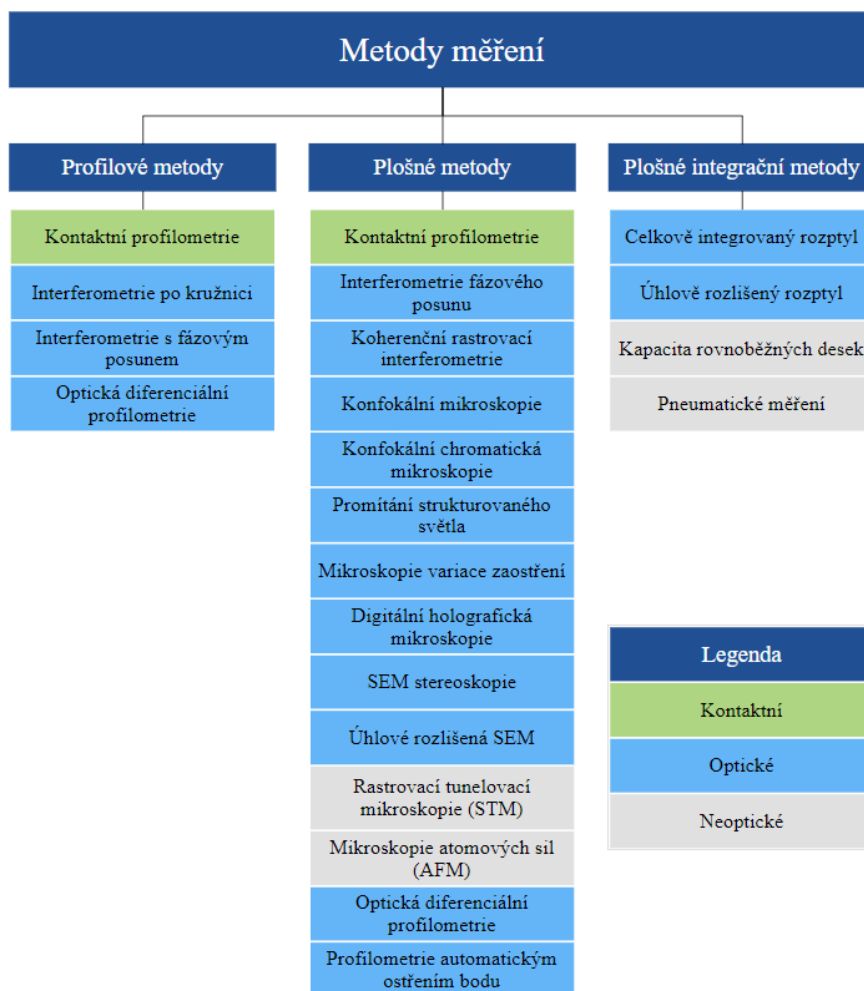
Metody měření

Profilové metody

Kontaktní profilometrie

Interferometrie po kružnici

Interferometrie s fázovým posunem

Optická diferenciální profilometrie

Plošné metody

Kontaktní profilometrie

Interferometrie fázového posunu

Koherenční rastrovací interferometrie

Konfokální mikroskopie

Konfokální chromatická mikroskopie

Promítání strukturovaného světla

Mikroskopie variace zaostření

Digitální holografická mikroskopie

SEM stereoskopie

Úhlové rozlišená SEM

Rastrovací tunelovací mikroskopie (STM)

Mikroskopie atomových sil (AFM)

Optická diferenciální profilometrie

Profilometrie automatickým ostřením bodu

Plošné integrační metody

Celkově integrovaný rozptyl

Úhlově rozlišený rozptyl

Kapacita rovnoběžných desek

Pneumatické měření

Legenda

Kontaktní

Optické

Neoptické